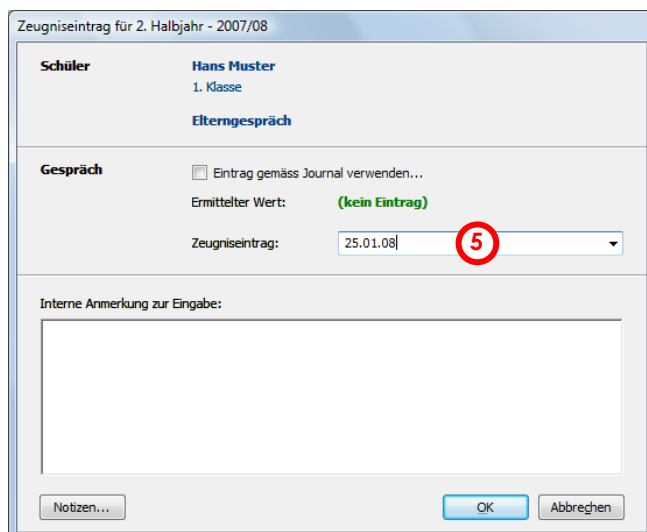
Zeugniseintrag für 2. Halbjahr - 2007/08

Schüler

Hans Muster

1. Klasse

Elterngespräch

Gespräch

Eintrag gemäss Journal verwenden...

Ermittelter Wert:

(kein Eintrag)

Zeugniseintrag:

25.01.08

5

Interne Anmerkung zur Eingabe:

Notizen...

OK

Abbrechen